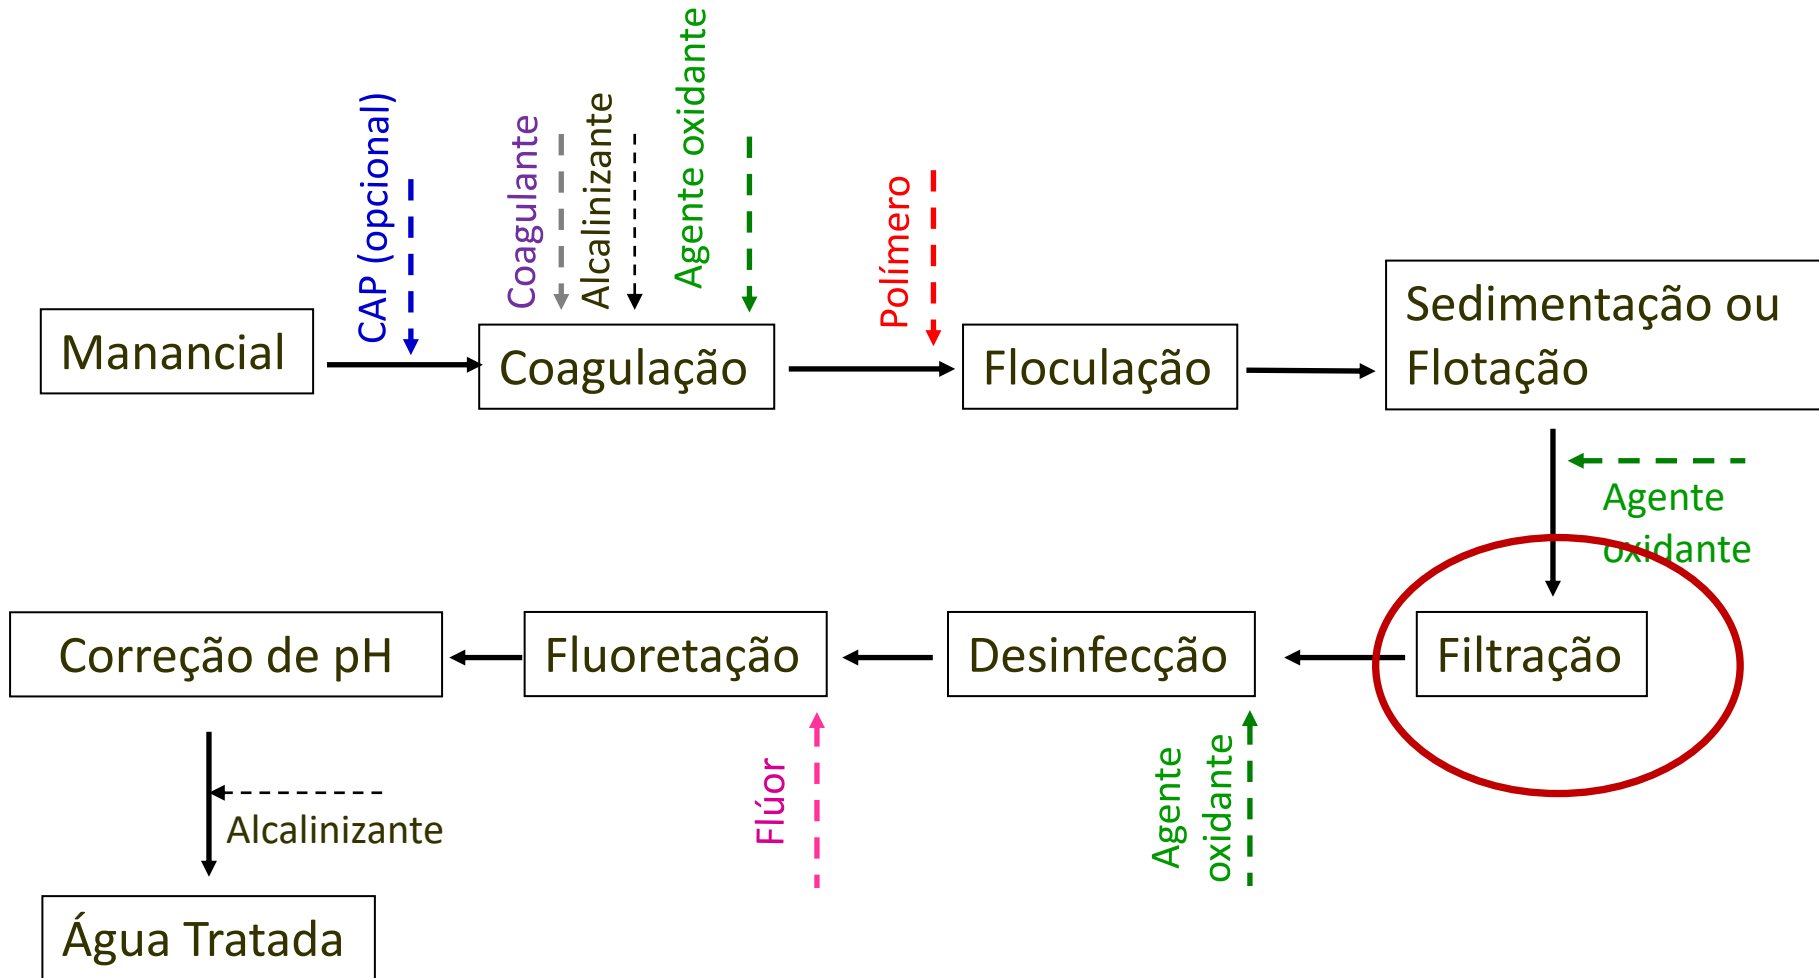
CAP (opcional)
Coagulante
Alcalinizante
Agente oxidante
Polímero

Manancial
Coagulação
Floculação
Sedimentação ou Flotação

Agente oxidante

Correção de pH
Fluoretação
Desinfecção
Filtração

Alcalinizante
Flúor
Agente oxidante

Água Tratada